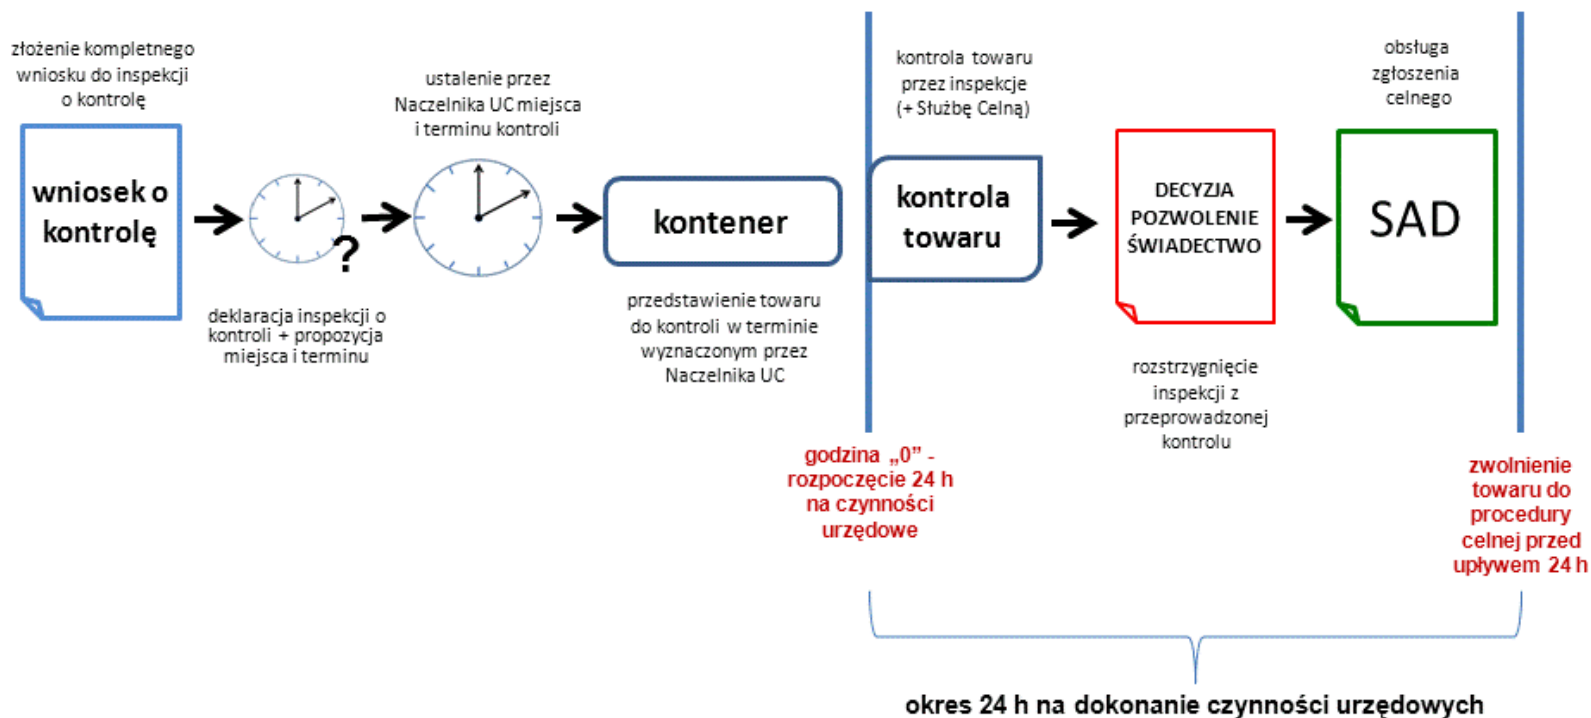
złożenie kompletnego wniosku do inspekcji o kontrolę

wniosek o kontrolę

?

deklaracja inspekcji o kontroli + propozycja miejsca i terminu

ustalenie przez Naczelnika UC miejsca i terminu kontroli

kontener

przedstawienie towaru do kontroli w terminie wyznaczonym przez Naczelnika UC

kontrola towaru przez inspekcje (+ Służbę Celną)

kontrola towaru

godzina „0" - rozpoczęcie 24 h na czynności urzędowe

DECYZJA POZWOLENIE ŚWIADECTWO

rozstrzygnięcie inspekcji z przeprowadzonej kontrolu

obsługa zgłoszenia celnego

SAD

zwolnienie towaru do procedury celnej przed upływem 24 h

okres 24 h na dokonanie czynności urzędowych